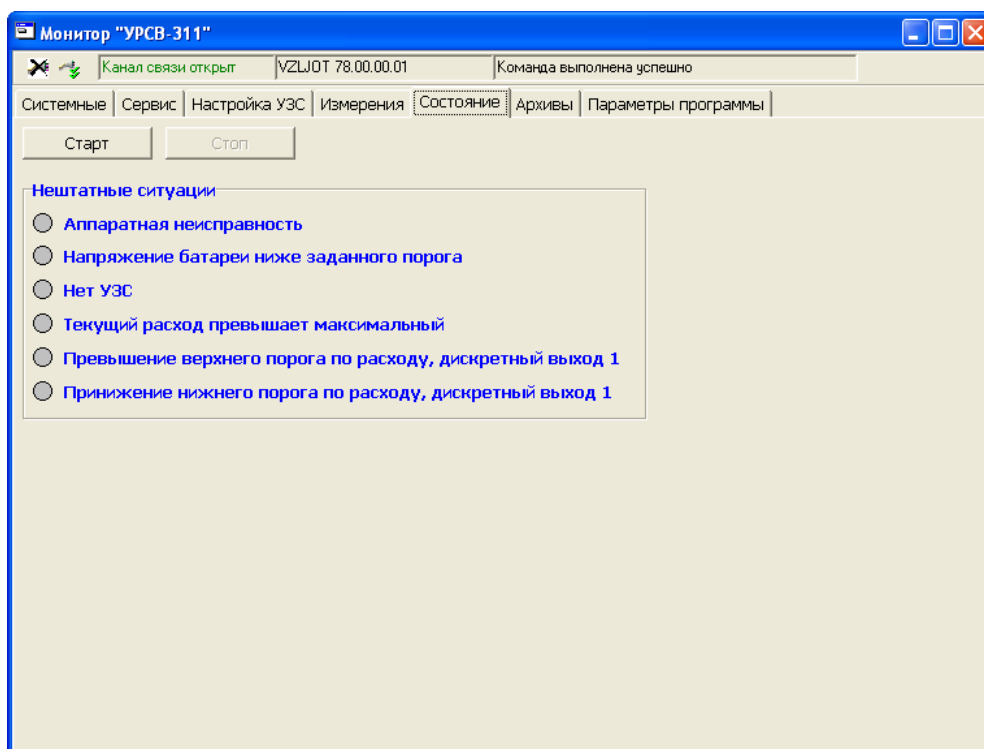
Монитор "УРСВ-311"

Канал связи открыт | VZLJOT 78.00.00.01 | Команда выполнена успешно

Системные | Сервис | Настройка УЗС | Измерения | Состояние | Архивы | Параметры программы

Старт
Стоп

Нештатные ситуации

Аппаратная неисправность
Напряжение батареи ниже заданного порога
Нет УЗС
Текущий расход превышает максимальный
Превышение верхнего порога по расходу, дискретный выход 1
Принижение нижнего порога по расходу, дискретный выход 1